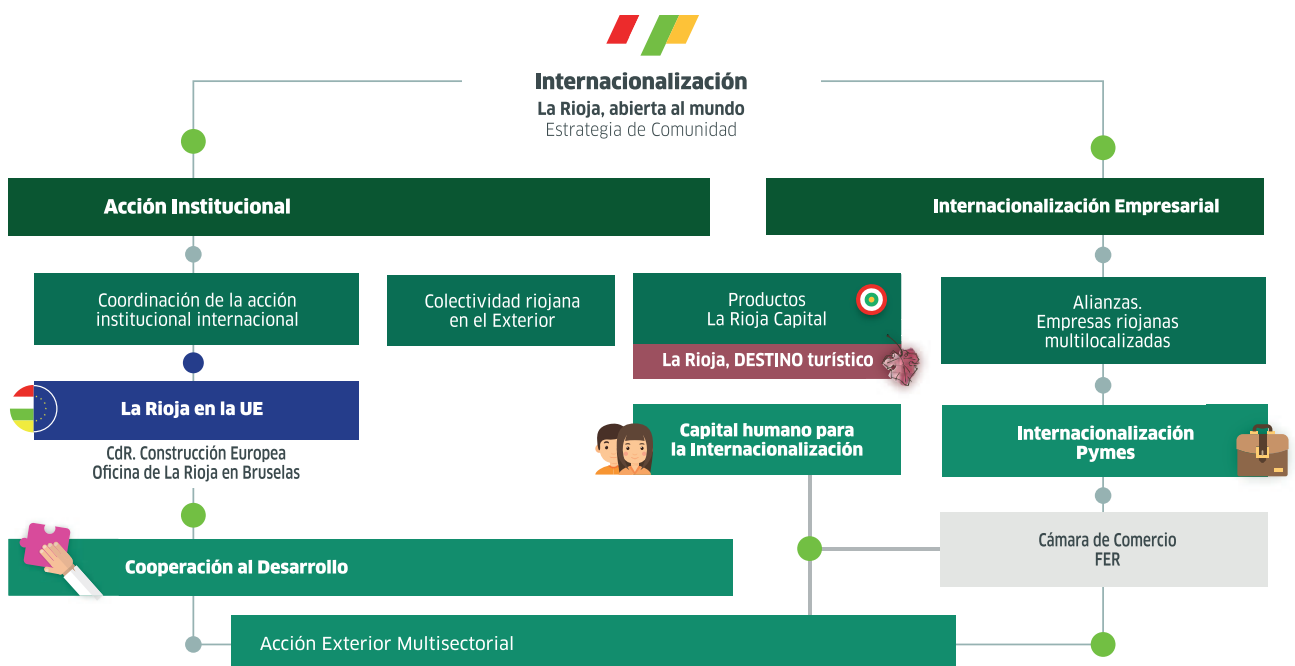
Internacionalización
La Rioja, abierta al mundo
Estrategia de Comunidad

Acción Institucional

Internacionalización Empresarial

Coordinación de la acción institucional internacional

Colectividad riojana en el Exterior

Productos La Rioja Capital

La Rioja, DESTINO turístico

Alianzas. Empresas riojanas multilocalizadas

La Rioja en la UE

CdR. Construcción Europea
Oficina de La Rioja en Bruselas

Capital humano para la Internacionalización

Internacionalización Pymes

Cámara de Comercio
FER

Cooperación al Desarrollo

Acción Exterior Multisectorial